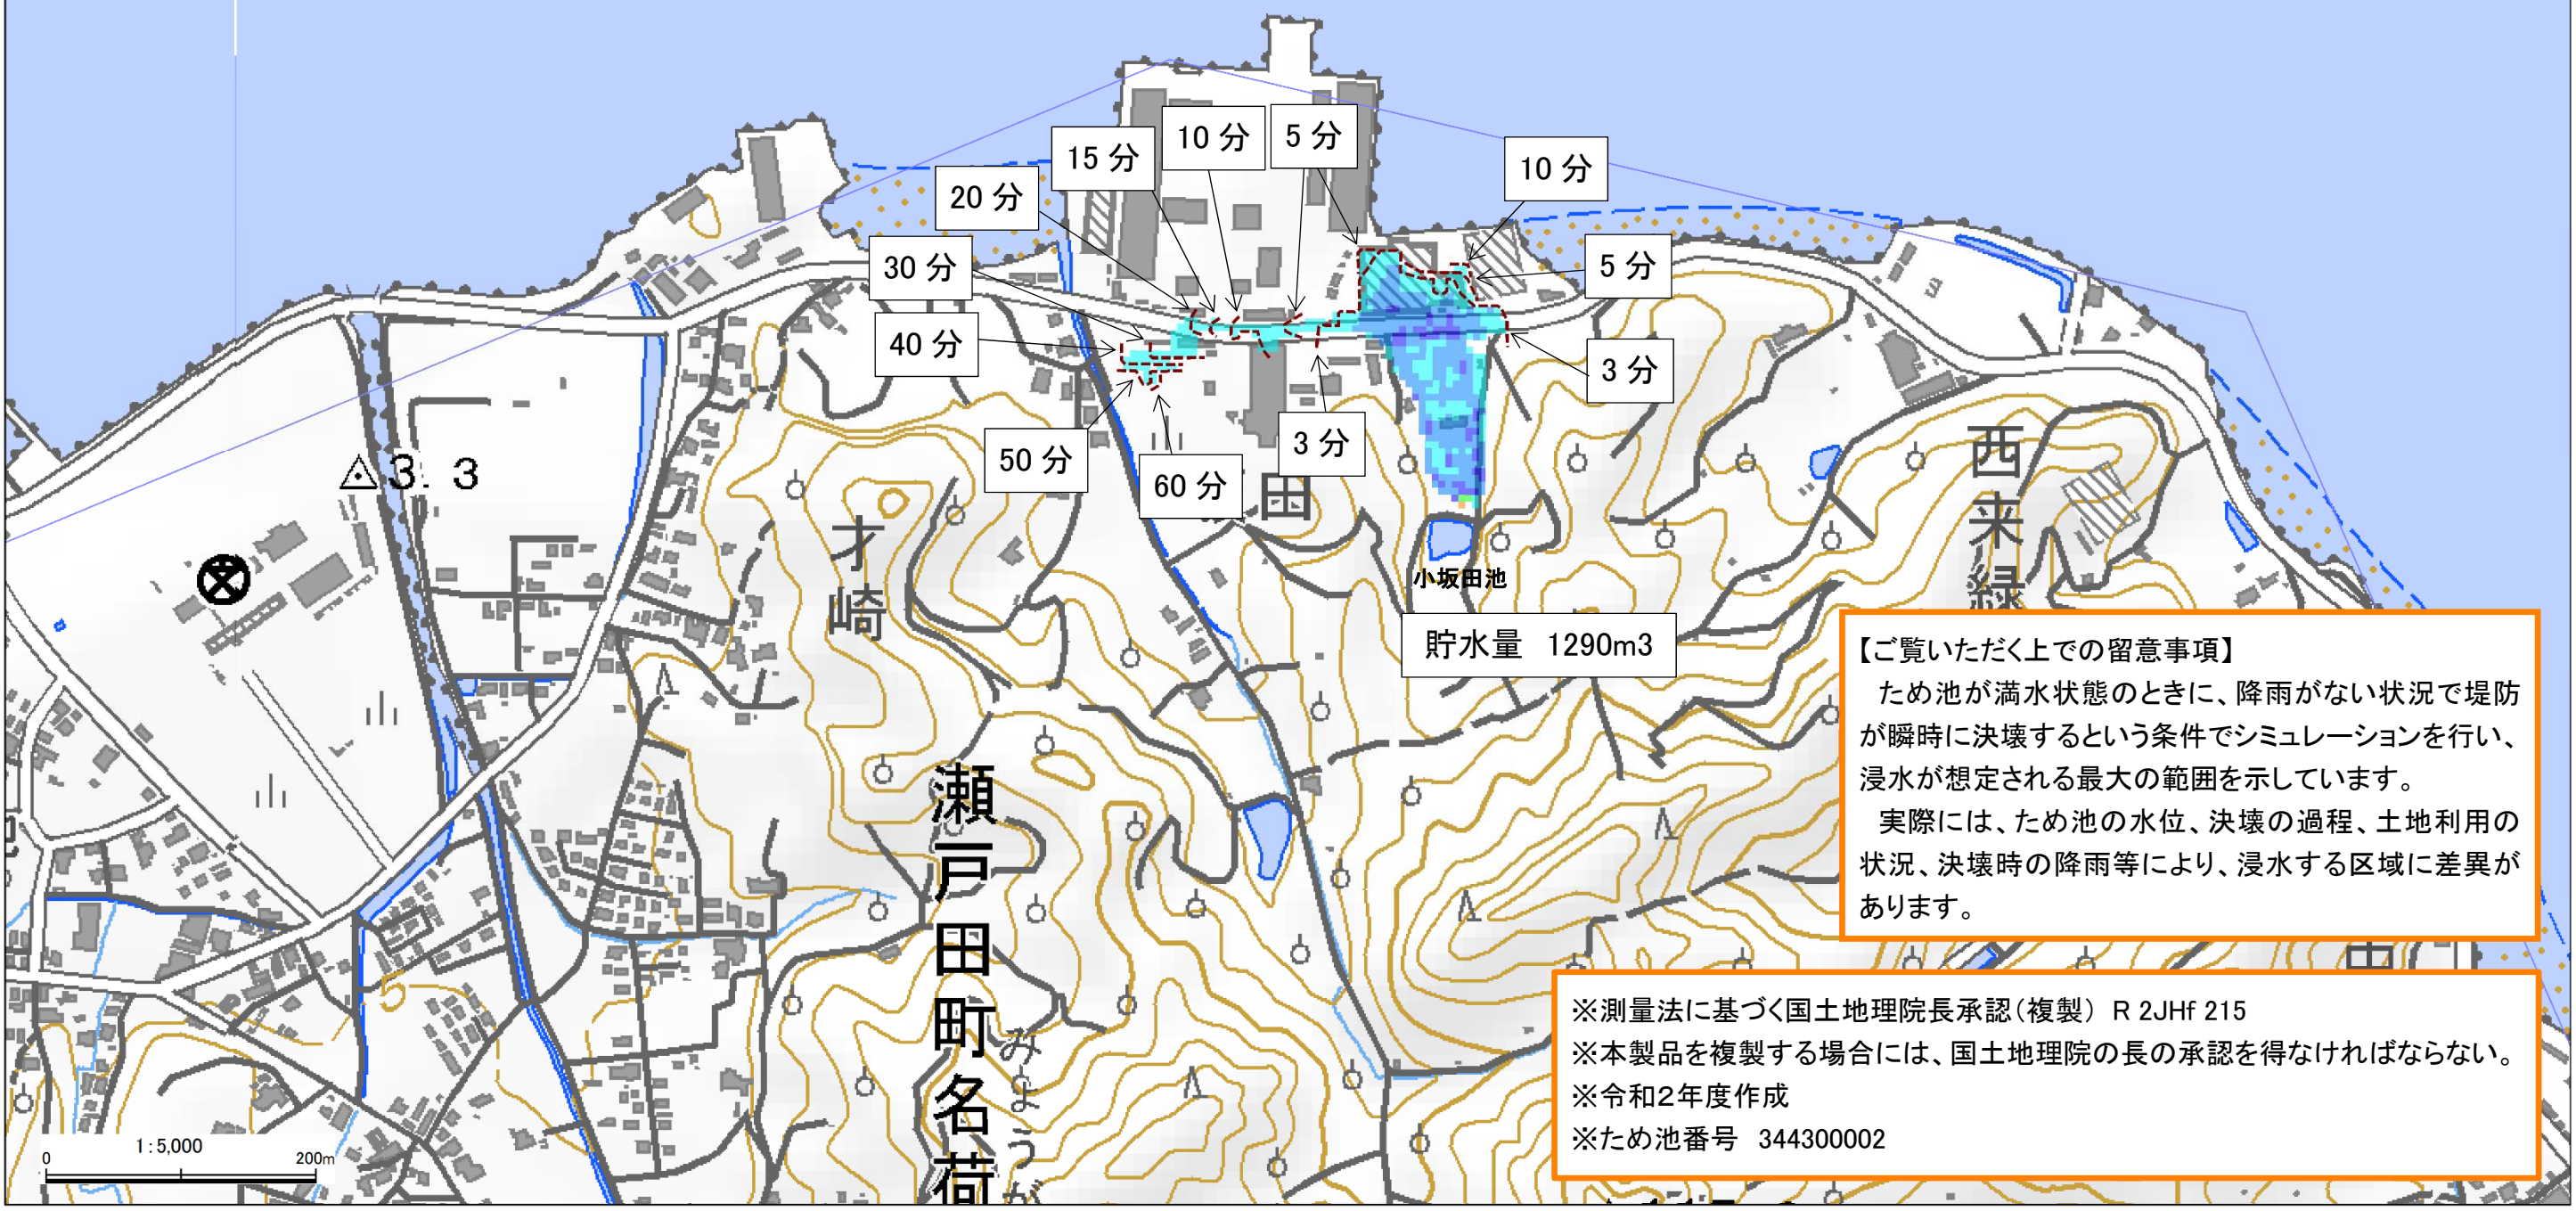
15 分
10 分
5 分
10 分
20 分
5 分
30 分
40 分
3 分
3 分
50 分
60 分

△3.3

才崎

田

小坂田池

貯水量　1290m3

西来緑

瀬戸田町名荷

みょうが

【ご覧いただく上での留意事項】
ため池が満水状態のときに、降雨がない状況で堤防が瞬時に決壊するという条件でシミュレーションを行い、浸水が想定される最大の範囲を示しています。
実際には、ため池の水位、決壊の過程、土地利用の状況、決壊時の降雨等により、浸水する区域に差異があります。

※測量法に基づく国土地理院長承認（複製） R 2JHf 215
※本製品を複製する場合には、国土地理院の長の承認を得なければならない。
※令和2年度作成
※ため池番号　344300002

1:5,000
0
200m